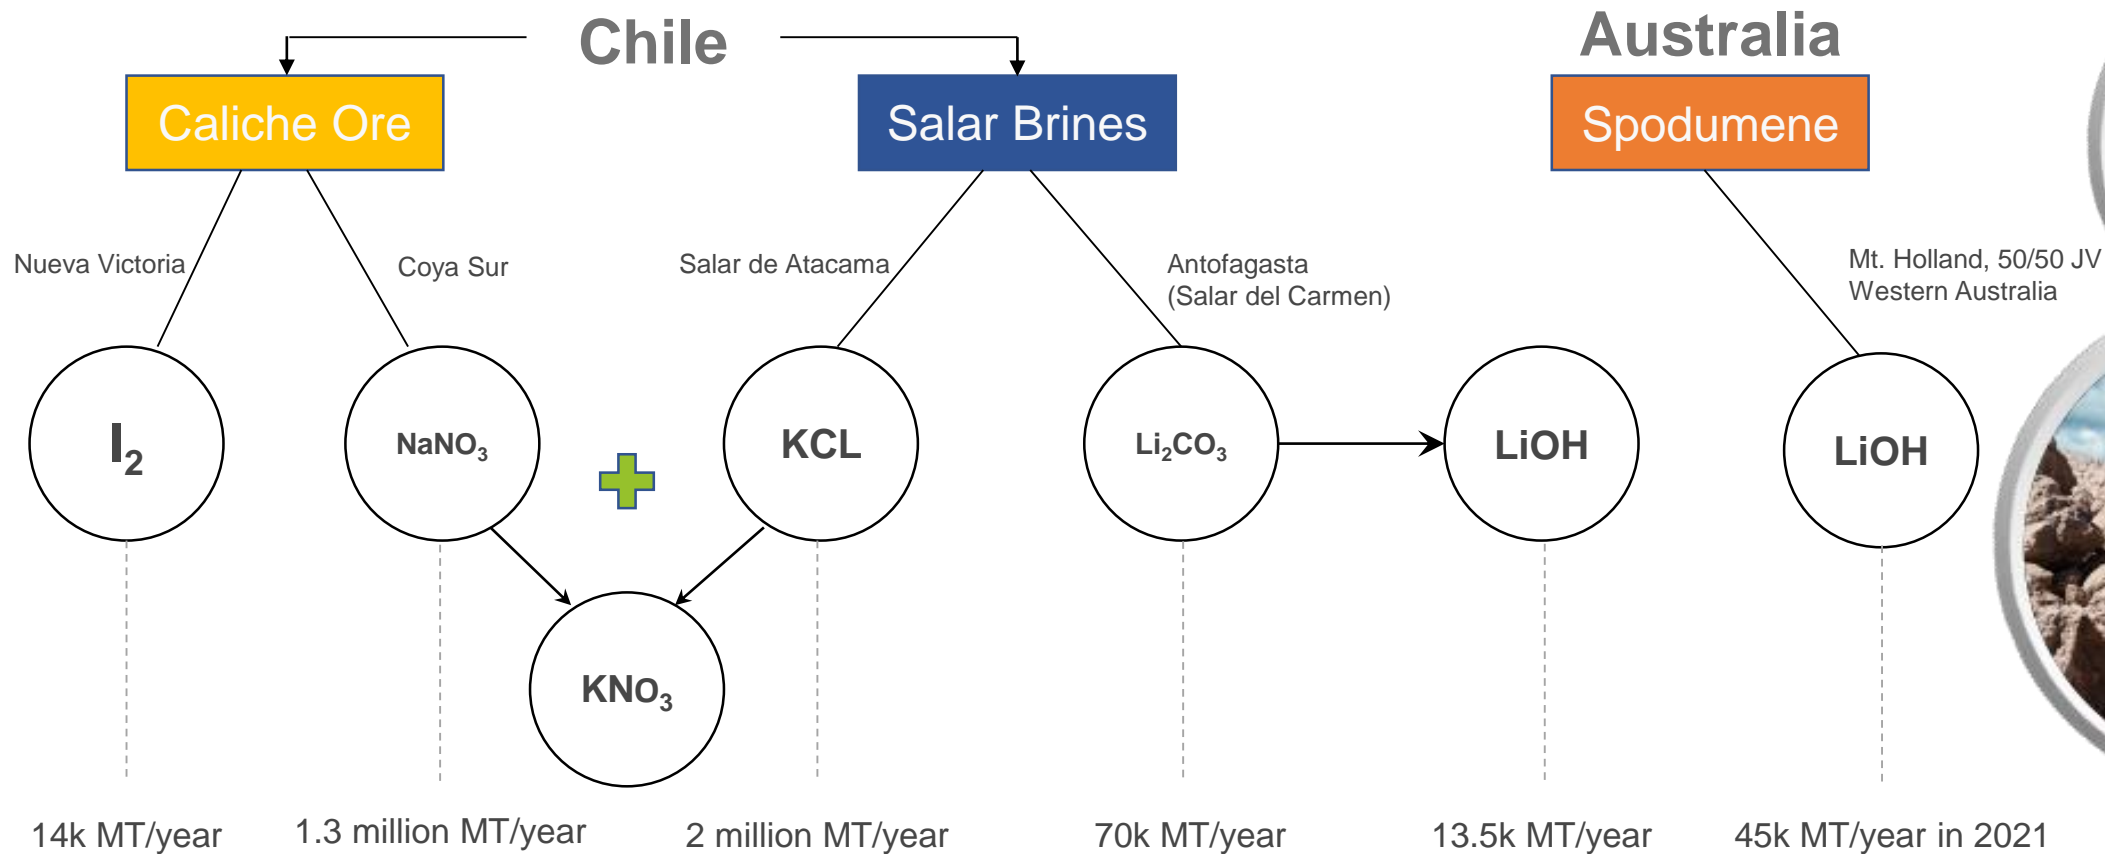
Chile

Australia

Caliche Ore

Salar Brines

Spodumene

Nueva Victoria

Coya Sur

Salar de Atacama

Antofagasta (Salar del Carmen)

Mt. Holland, 50/50 JV Western Australia

$I_2$

$NaNO_3$

KCL

$Li_2CO_3$

LiOH

LiOH

$KNO_3$

14k MT/year

1.3 million MT/year

2 million MT/year

70k MT/year

13.5k MT/year

45k MT/year in 2021